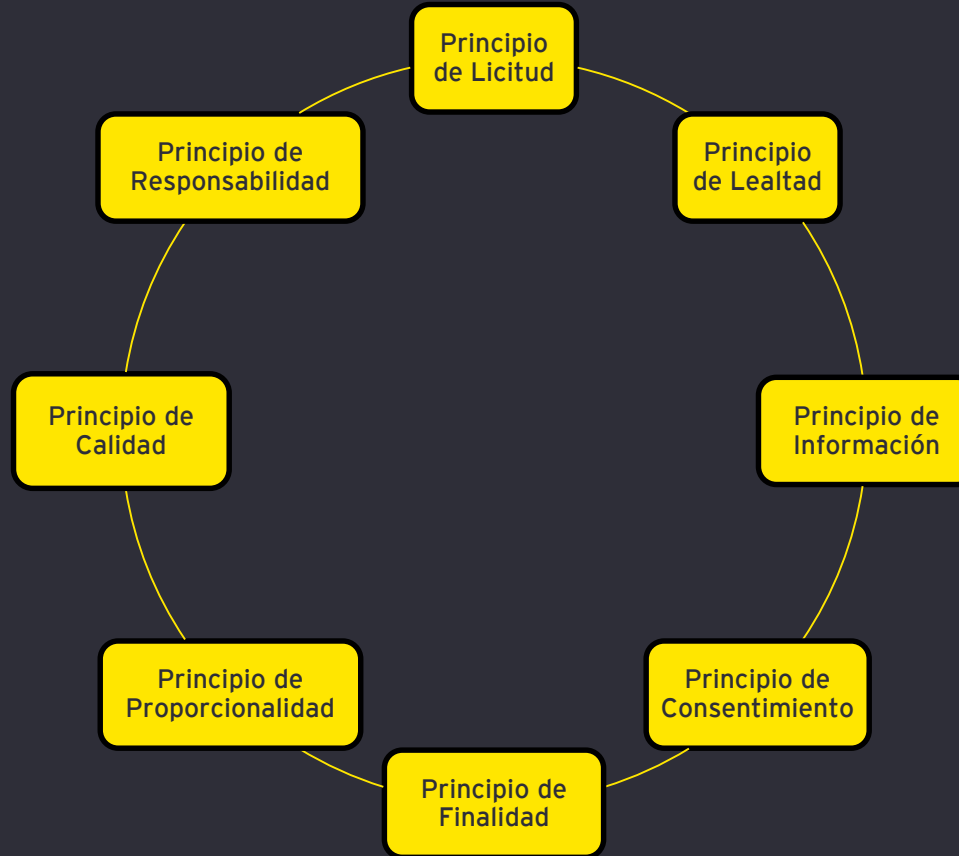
Principio de Licitud

Principio de Lealtad

Principio de Información

Principio de Consentimiento

Principio de Finalidad

Principio de Proporcionalidad

Principio de Calidad

Principio de Responsabilidad